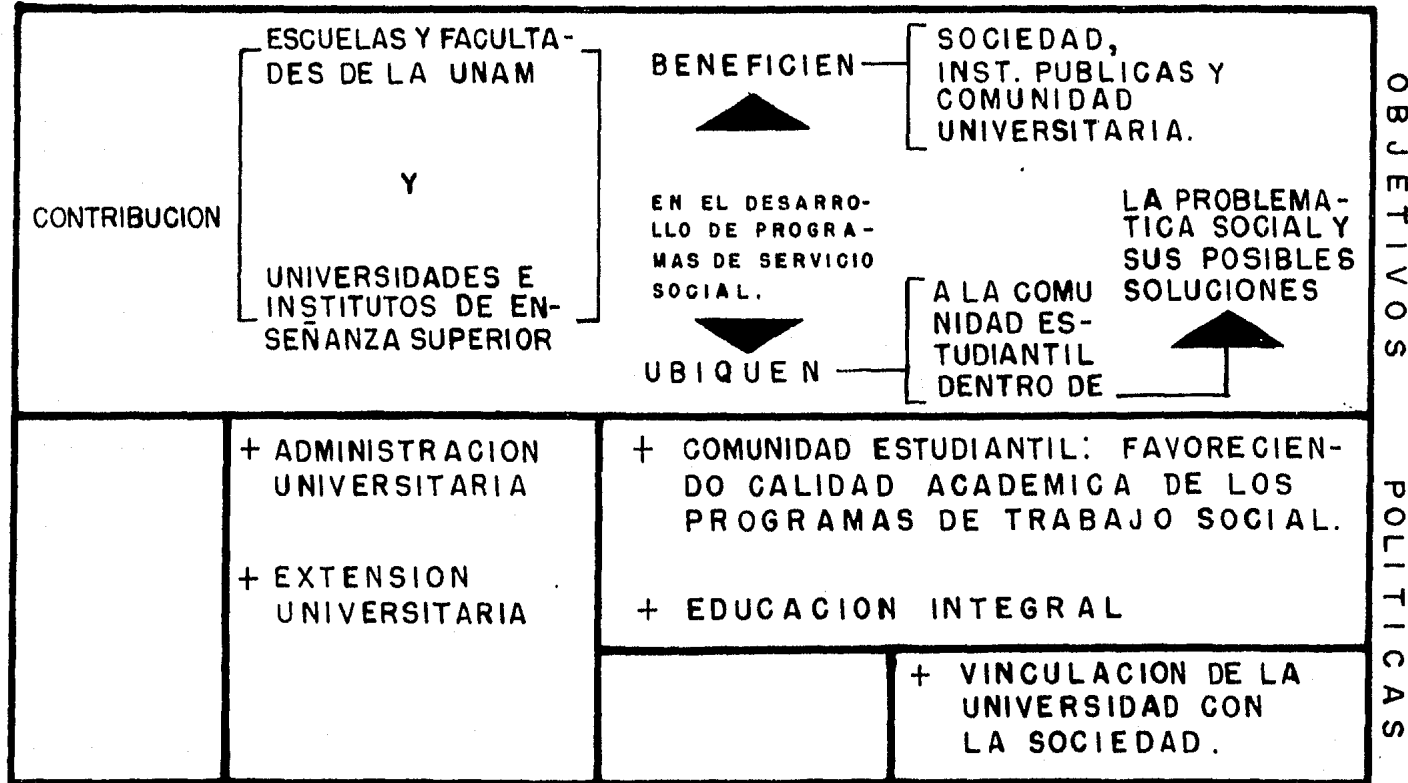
CONTRIBUCION

ESCUELAS Y FACULTADES DE LA UNAM

Y

UNIVERSIDADES E INSTITUTOS DE ENSEÑANZA SUPERIOR

BENEFICIEN

SOCIEDAD, INST. PUBLICAS Y COMUNIDAD UNIVERSITARIA.

EN EL DESARROLLO DE PROGRAMAS DE SERVICIO SOCIAL.

UBIQUEN

A LA COMUNIDAD ESTUDIANTIL DENTRO DE

LA PROBLEMATICA SOCIAL Y SUS POSIBLES SOLUCIONES

OBJETIVOS

+ ADMINISTRACION UNIVERSITARIA

+ EXTENSION UNIVERSITARIA

+ COMUNIDAD ESTUDIANTIL: FAVORECIENDO CALIDAD ACADEMICA DE LOS PROGRAMAS DE TRABAJO SOCIAL.

+ EDUCACION INTEGRAL

+ VINCULACION DE LA UNIVERSIDAD CON LA SOCIEDAD.

POLITICAS